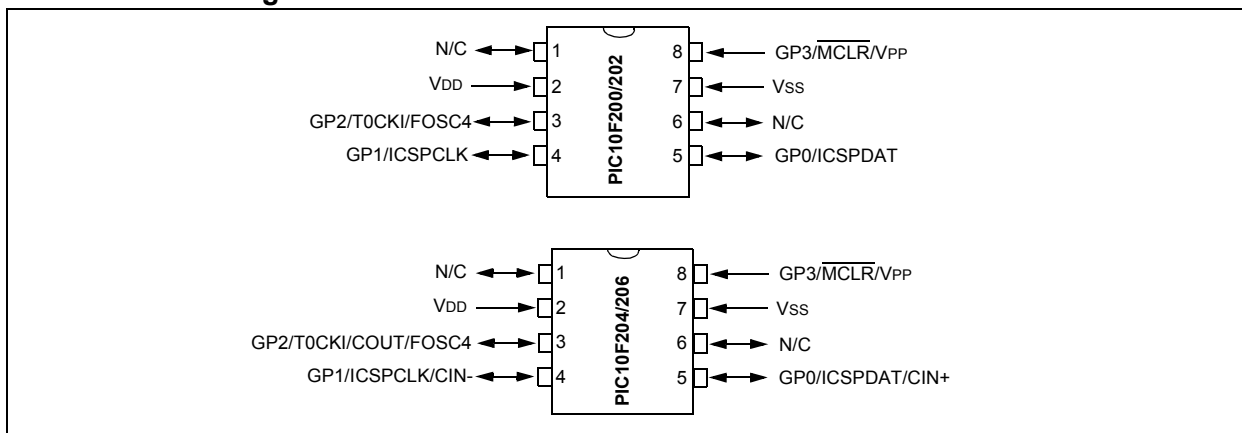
g

N/C 1
VDD 2
GP2/T0CKI/FOSC4 3
GP1/ICSPCLK 4

PIC10F200/202

8 GP3/$\overline{MCLR}$/VPP
7 VSS
6 N/C
5 GP0/ICSPDAT

N/C 1
VDD 2
GP2/T0CKI/COUT/FOSC4 3
GP1/ICSPCLK/CIN- 4

PIC10F204/206

8 GP3/$\overline{MCLR}$/VPP
7 VSS
6 N/C
5 GP0/ICSPDAT/CIN+